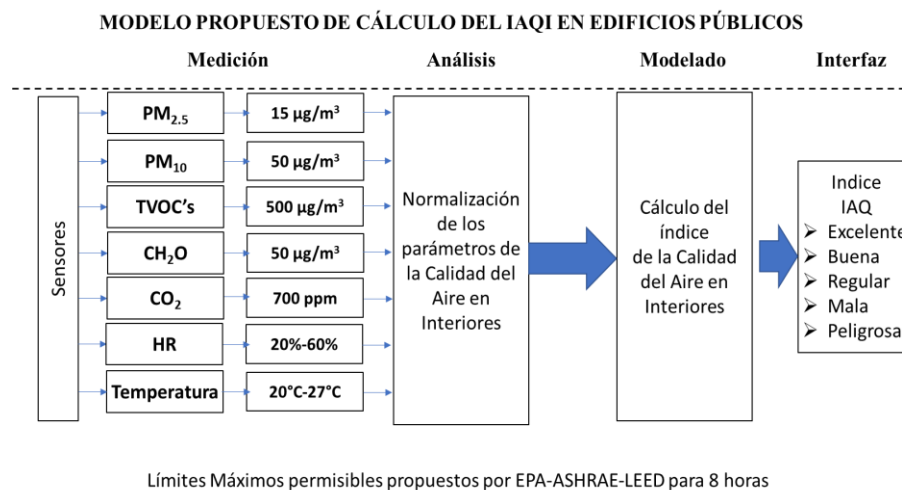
MODELO PROPUESTO DE CÁLCULO DEL IAQI EN EDIFICIOS PÚBLICOS

Medición

Análisis

Modelado

Interfaz

Sensores

$PM_{2.5}$ | 15 μg/m³

$PM_{10}$ | 50 μg/m³

TVOC's | 500 μg/m³

$CH_2O$ | 50 μg/m³

$CO_2$ | 700 ppm

HR | 20%-60%

Temperatura | 20°C-27°C

Normalización de los parámetros de la Calidad del Aire en Interiores

Cálculo del índice de la Calidad del Aire en Interiores

Indice IAQ
➢ Excelente
➢ Buena
➢ Regular
➢ Mala
➢ Peligrosa

Límites Máximos permisibles propuestos por EPA-ASHRAE-LEED para 8 horas